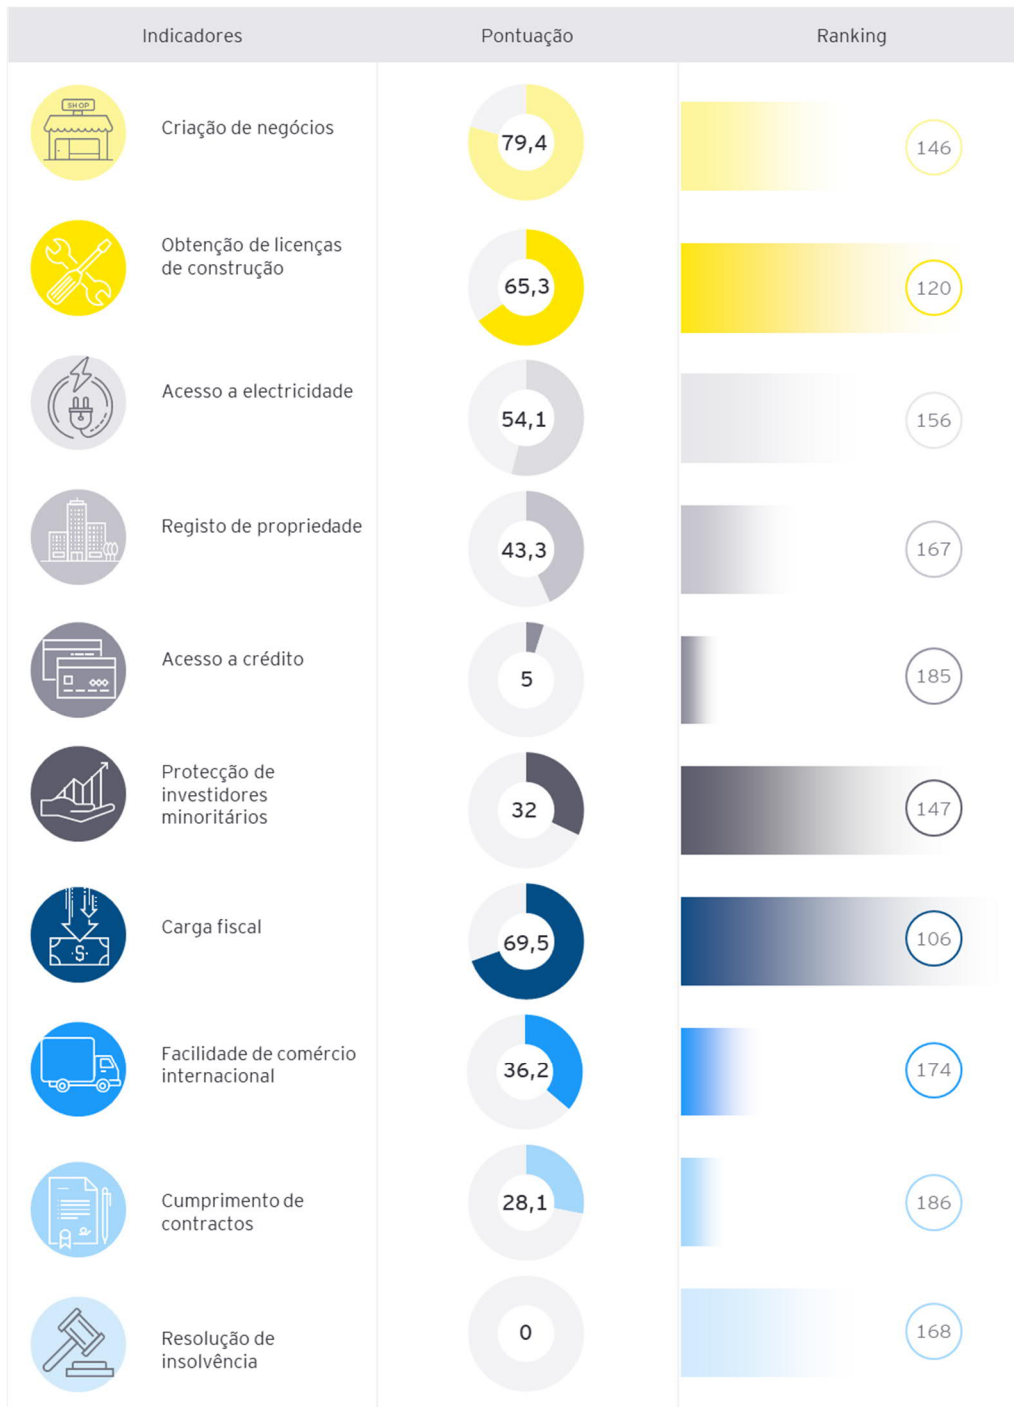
| Indicadores | Pontuação | Ranking |
|---|---|---|
| Criação de negócios | 79,4 | 146 |
| Obtenção de licenças de construção | 65,3 | 120 |
| Acesso a electricidade | 54,1 | 156 |
| Registo de propriedade | 43,3 | 167 |
| Acesso a crédito | 5 | 185 |
| Protecção de investidores minoritários | 32 | 147 |
| Carga fiscal | 69,5 | 106 |
| Facilidade de comércio internacional | 36,2 | 174 |
| Cumprimento de contractos | 28,1 | 186 |
| Resolução de insolvência | 0 | 168 |

SHOP